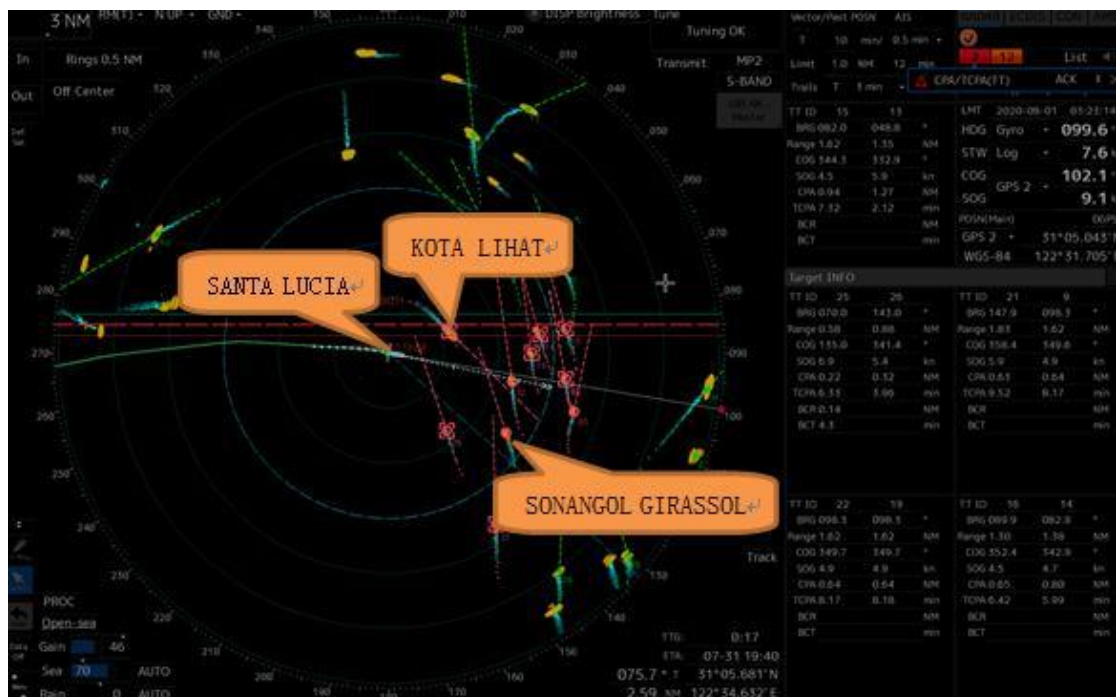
3 NM RM(T) N UP GND

In
Rings 0.5 NM
Out
Off Center

DISP Brightness Tune
Tuning OK
Transmit MP2
S-BAND

KOTA LIHAT
SANTA LUCIA
SONANGOL GIRASSOL

Track
PROC
Open-sea
Gain 46
Sea 70 AUTO
Rain 0 AUTO

TTG 0:17
ETA 07-31 19:40
075.7° T 31°05.681'N
2.59 NM 122°34.632'E

Vector/Past POSN AIS
T 10 min 0.5 min
Limit 1.0 NM 12 min
Trails T 3 min
CPA/TCPA(TT) ACK
List

| TT ID 15 | 13 | |
|---|---|---|
| BRG 082.0 | 048.8 | ° |
| Range 1.82 | 1.35 | NM |
| COG 344.3 | 332.9 | ° |
| SOG 4.5 | 5.9 | kn |
| CPA 0.94 | 1.27 | NM |
| TCPA 7.32 | 2.12 | min |
| BCR | | NM |
| BCT | | min |

LMT 2020-08-01 05:23:14
HDG Gyro 099.6
STW Log 7.6
COG GPS 2 102.1
SOG 9.1
POSN(Main)
GPS 2 31°05.043'
WGS-84 122°31.705'

Target INFO

| TT ID 25 | 26 | |
|---|---|---|
| BRG 070.0 | 143.0 | ° |
| Range 0.58 | 0.88 | NM |
| COG 155.0 | 341.4 | ° |
| SOG 6.9 | 5.4 | kn |
| CPA 0.22 | 0.32 | NM |
| TCPA 6.33 | 3.96 | min |
| BCR 0.14 | | NM |
| BCT 4.3 | | min |

| TT ID 21 | 9 | |
|---|---|---|
| BRG 147.9 | 098.3 | ° |
| Range 1.83 | 1.62 | NM |
| COG 158.4 | 349.6 | ° |
| SOG 5.9 | 4.9 | kn |
| CPA 0.63 | 0.64 | NM |
| TCPA 9.52 | 8.17 | min |
| BCR | | NM |
| BCT | | min |

| TT ID 22 | 19 | |
|---|---|---|
| BRG 098.3 | 098.3 | ° |
| Range 1.62 | 1.62 | NM |
| COG 349.7 | 349.7 | ° |
| SOG 4.9 | 4.9 | kn |
| CPA 0.64 | 0.64 | NM |
| TCPA 8.17 | 8.18 | min |
| BCR | | NM |
| BCT | | min |

| TT ID 16 | 14 | |
|---|---|---|
| BRG 099.9 | 092.8 | ° |
| Range 1.30 | 1.38 | NM |
| COG 352.4 | 342.9 | ° |
| SOG 4.5 | 4.7 | kn |
| CPA 0.65 | 0.80 | NM |
| TCPA 6.42 | 5.99 | min |
| BCR | | NM |
| BCT | | min |